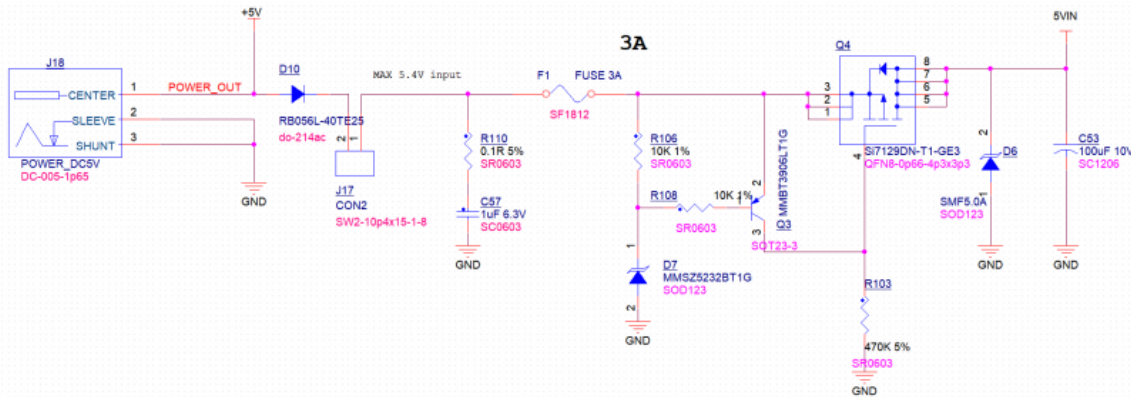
+5V
3A
5VIN
J18
CENTER
SLEEVE
SHUNT
1
2
3
POWER_OUT
POWER_DC5V
DC-005-1p65
GND
D10
RB056L-40TE25
do-214ac
2 1
J17
CON2
SW2-10p4x15-1-8
MAX 5.4V input
R110
0.1R 5%
SR0603
C57
1uF 6.3V
SC0603
GND
F1
FUSE 3A
SF1812
R106
10K 1%
SR0603
R108
SR0603
10K 1%
D7
MMSZ5232BT1G
SOD123
1
2
GND
Q3
MMBT3906LT1G
SOT23-3
2
3
Q4
Si7129DN-T1-GE3
QFN8-0p66-4p3x3p3
3
2
1
8
7
6
5
4
R103
470K 5%
SR0603
GND
D6
SMF5.0A
SOD123
2
1
GND
C53
100uF 10V
SC1206
GND